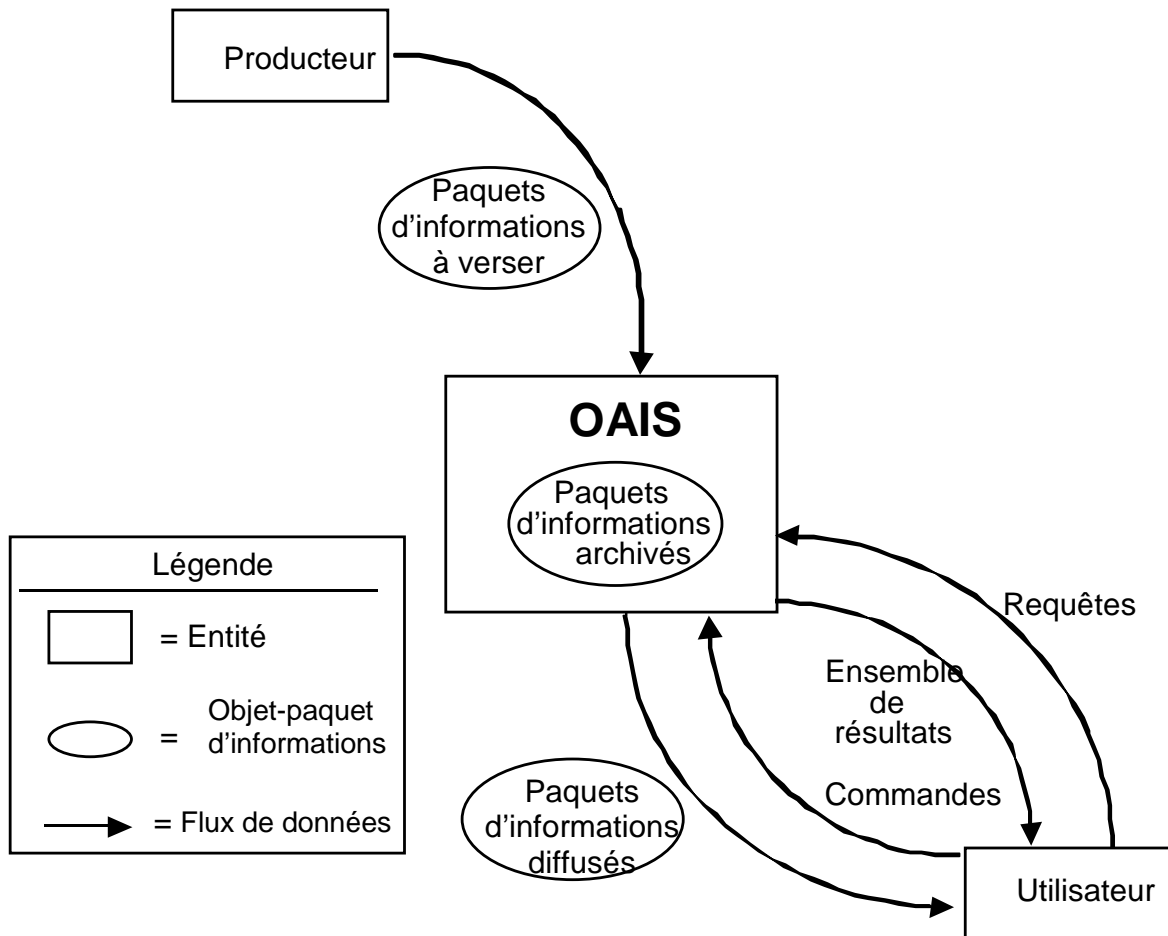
Producteur

Paquets d'informations à verser

OAIS

Paquets d'informations archivés

Légende

= Entité

= Objet-paquet d'informations

= Flux de données

Requêtes

Ensemble de résultats

Commandes

Paquets d'informations diffusés

Utilisateur